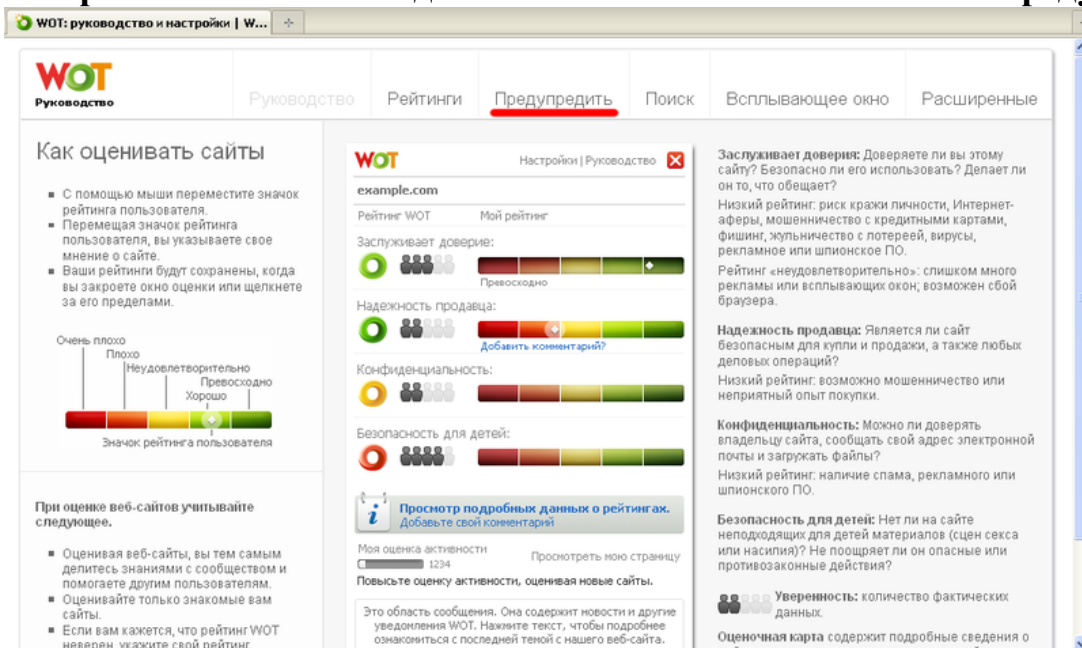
WOT: руководство и настройки | W...

WOT
Руководство

Руководство | Рейтинги | Предупредить | Поиск | Всплывающее окно | Расширенные

Как оценивать сайты

- С помощью мыши переместите значок рейтинга пользователя.
- Перемещая значок рейтинга пользователя, вы указываете свое мнение о сайте.
- Ваши рейтинги будут сохранены, когда вы закроете окно оценки или щелкнете за его пределами.

Очень плохо
Плохо
Неудовлетворительно
Превосходно
Хорошо

Значок рейтинга пользователя

При оценке веб-сайтов учитывайте следующее.

- Оценивая веб-сайты, вы тем самым делитесь знаниями с сообществом и помогаете другим пользователям.
- Оценивайте только знакомые вам сайты.
- Если вам кажется, что рейтинг WOT неверен, укажите свой рейтинг

WOT
Настройки | Руководство
example.com
Рейтинг WOT
Мой рейтинг
Заслуживает доверие:
Превосходно
Надежность продавца:
Добавить комментарий?
Конфиденциальность:
Безопасность для детей:
Просмотр подробных данных о рейтингах.
Добавьте свой комментарий
Моя оценка активности
Просмотреть мою страницу
1234
Повысьте оценку активности, оценивая новые сайты.
Это область сообщения. Она содержит новости и другие уведомления WOT. Нажмите текст, чтобы подробнее ознакомиться с последней темой с нашего веб-сайта.

Заслуживает доверия: Доверяете ли вы этому сайту? Безопасно ли его использовать? Делает ли он то, что обещает?
Низкий рейтинг: риск кражи личности, Интернет-аферы, мошенничество с кредитными картами, фишинг, жульничество с лотереей, вирусы, рекламное или шпионское ПО.
Рейтинг «неудовлетворительно»: слишком много рекламы или всплывающих окон; возможен сбой браузера.

Надежность продавца: Является ли сайт безопасным для купли и продажи, а также любых деловых операций?
Низкий рейтинг: возможно мошенничество или неприятный опыт покупки.

Конфиденциальность: Можно ли доверять владельцу сайта, сообщать свой адрес электронной почты и загружать файлы?
Низкий рейтинг: наличие спама, рекламного или шпионского ПО.

Безопасность для детей: Нет ли на сайте неподходящих для детей материалов (сцен секса или насилия)? Не поощряет ли он опасные или противозаконные действия?

Уверенность: количество фактических данных.

Оценочная карта содержит подробные сведения о